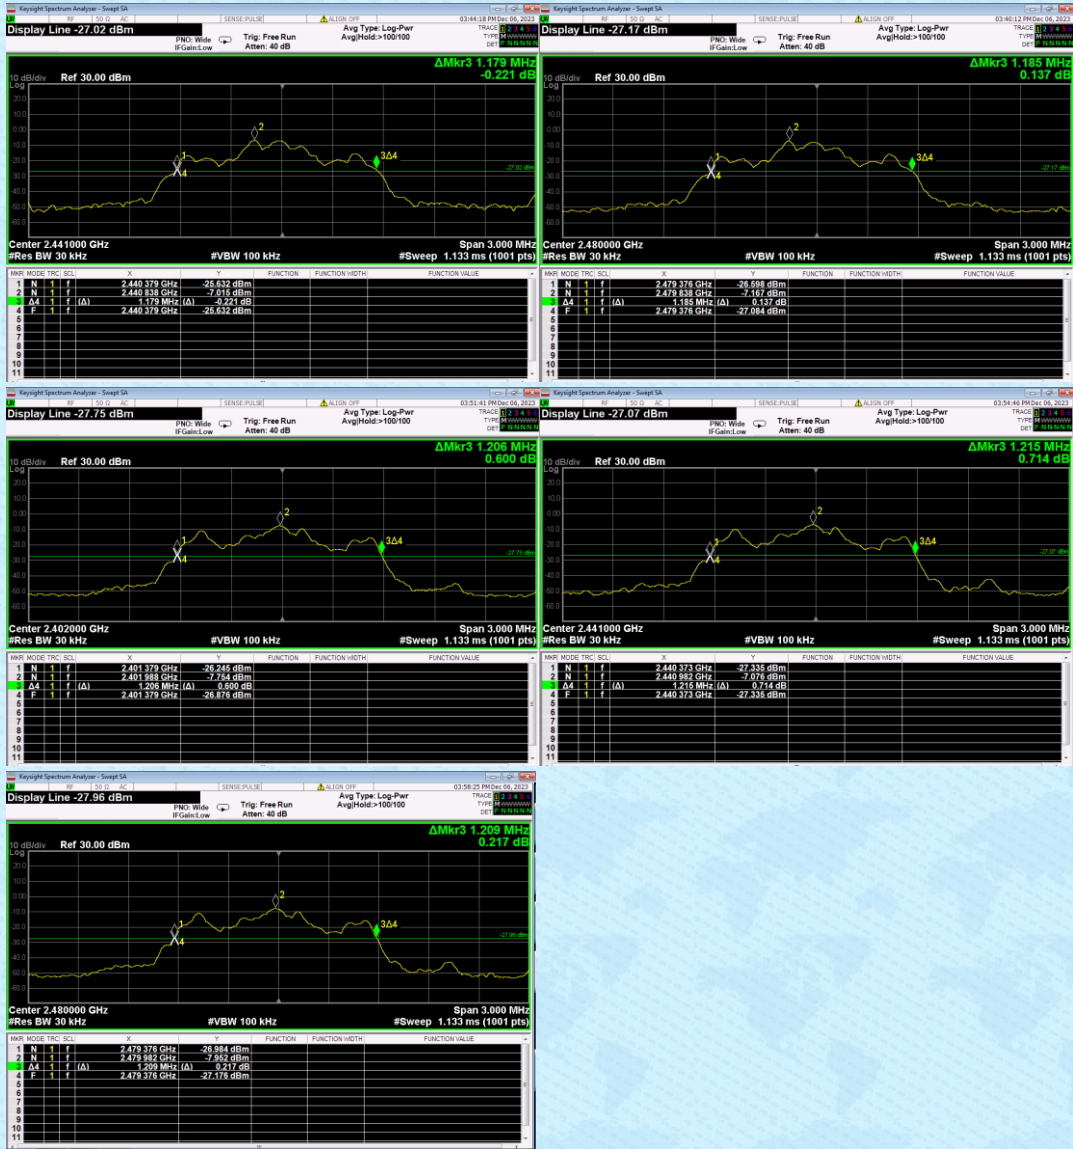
Keysight Spectrum Analyzer - Swept SA

RF 50 Ω AC SENSE:PULSE ALIGN OFF 03:44:18 PM Dec 06, 2023

Display Line -27.02 dBm

PNO: Wide IFGain:Low Trig: Free Run Atten: 40 dB Avg Type: Log-Pwr Avg|Hold:>100/100

TRACE 1 2 3 4 5 6 TYPE M WWWWW DET P N N N N N

ΔMkr3 1.179 MHz -0.221 dB

10 dB/div Ref 30.00 dBm Log

20.0 10.0 0.00 -10.0 -20.0 -30.0 -40.0 -50.0 -60.0

-27.02 dBm

Center 2.441000 GHz #Res BW 30 kHz #VBW 100 kHz Span 3.000 MHz #Sweep 1.133 ms (1001 pts)

| MKR | MODE | TRC | SCL | X | Y | FUNCTION | FUNCTION WIDTH | FUNCTION VALUE |
|---|---|---|---|---|---|---|---|---|
| 1 | N | 1 | f | 2.440 379 GHz | -25.632 dBm | | | |
| 2 | N | 1 | f | 2.440 838 GHz | -7.015 dBm | | | |
| 3 | Δ4 | 1 | f (Δ) | 1.179 MHz (Δ) | -0.221 dB | | | |
| 4 | F | 1 | f | 2.440 379 GHz | -25.632 dBm | | | |
| 5 | | | | | | | | |
| 6 | | | | | | | | |
| 7 | | | | | | | | |
| 8 | | | | | | | | |
| 9 | | | | | | | | |
| 10 | | | | | | | | |
| 11 | | | | | | | | |

Keysight Spectrum Analyzer - Swept SA

RF 50 Ω AC SENSE:PULSE ALIGN OFF 03:40:12 PM Dec 06, 2023

Display Line -27.17 dBm

PNO: Wide IFGain:Low Trig: Free Run Atten: 40 dB Avg Type: Log-Pwr Avg|Hold:>100/100

ΔMkr3 1.185 MHz 0.137 dB

10 dB/div Ref 30.00 dBm Log

-27.17 dBm

Center 2.480000 GHz #Res BW 30 kHz #VBW 100 kHz Span 3.000 MHz #Sweep 1.133 ms (1001 pts)

| MKR | MODE | TRC | SCL | X | Y | FUNCTION | FUNCTION WIDTH | FUNCTION VALUE |
|---|---|---|---|---|---|---|---|---|
| 1 | N | 1 | f | 2.479 376 GHz | -26.598 dBm | | | |
| 2 | N | 1 | f | 2.479 838 GHz | -7.167 dBm | | | |
| 3 | Δ4 | 1 | f (Δ) | 1.185 MHz (Δ) | 0.137 dB | | | |
| 4 | F | 1 | f | 2.479 376 GHz | -27.084 dBm | | | |

Keysight Spectrum Analyzer - Swept SA

03:51:41 PM Dec 06, 2023

Display Line -27.75 dBm

ΔMkr3 1.206 MHz 0.600 dB

10 dB/div Ref 30.00 dBm

-27.75 dBm

Center 2.402000 GHz #Res BW 30 kHz #VBW 100 kHz Span 3.000 MHz #Sweep 1.133 ms (1001 pts)

| MKR | MODE | TRC | SCL | X | Y |
|---|---|---|---|---|---|
| 1 | N | 1 | f | 2.401 379 GHz | -26.245 dBm |
| 2 | N | 1 | f | 2.401 988 GHz | -7.764 dBm |
| 3 | Δ4 | 1 | f (Δ) | 1.206 MHz (Δ) | 0.600 dB |
| 4 | F | 1 | f | 2.401 379 GHz | -26.876 dBm |

Keysight Spectrum Analyzer - Swept SA

03:54:46 PM Dec 06, 2023

Display Line -27.07 dBm

ΔMkr3 1.215 MHz 0.714 dB

10 dB/div Ref 30.00 dBm

-27.07 dBm

Center 2.441000 GHz #Res BW 30 kHz #VBW 100 kHz Span 3.000 MHz #Sweep 1.133 ms (1001 pts)

| MKR | MODE | TRC | SCL | X | Y |
|---|---|---|---|---|---|
| 1 | N | 1 | f | 2.440 373 GHz | -27.335 dBm |
| 2 | N | 1 | f | 2.440 982 GHz | -7.076 dBm |
| 3 | Δ4 | 1 | f (Δ) | 1.215 MHz (Δ) | 0.714 dB |
| 4 | F | 1 | f | 2.440 373 GHz | -27.335 dBm |

Keysight Spectrum Analyzer - Swept SA

03:58:25 PM Dec 06, 2023

Display Line -27.96 dBm

ΔMkr3 1.209 MHz 0.217 dB

10 dB/div Ref 30.00 dBm

-27.96 dBm

Center 2.480000 GHz #Res BW 30 kHz #VBW 100 kHz Span 3.000 MHz #Sweep 1.133 ms (1001 pts)

| MKR | MODE | TRC | SCL | X | Y |
|---|---|---|---|---|---|
| 1 | N | 1 | f | 2.479 376 GHz | -26.984 dBm |
| 2 | N | 1 | f | 2.479 982 GHz | -7.962 dBm |
| 3 | Δ4 | 1 | f (Δ) | 1.209 MHz (Δ) | 0.217 dB |
| 4 | F | 1 | f | 2.479 376 GHz | -27.176 dBm |